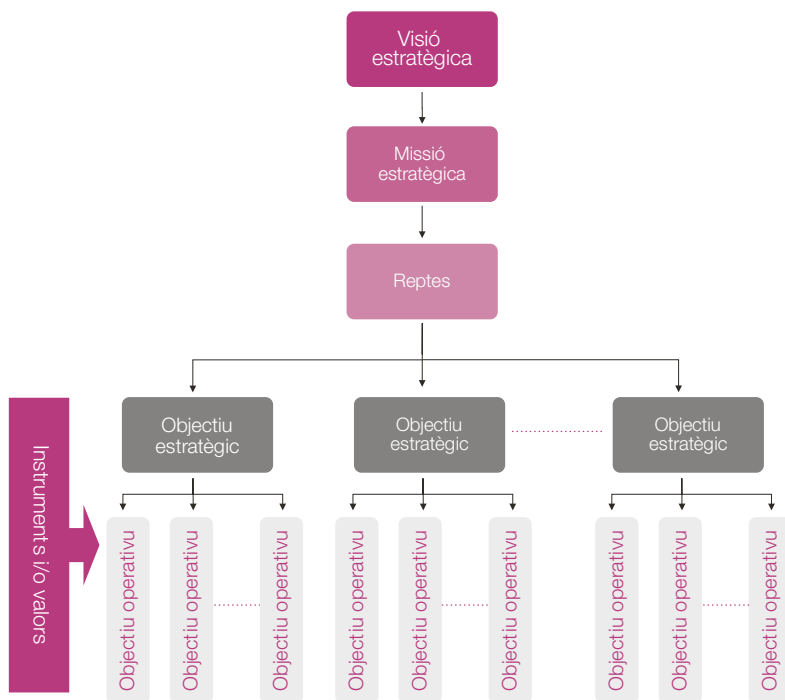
Visió estratègica

Missió estratègica

Reptes

Objectiu estratègic

Objectiu estratègic

Objectiu estratègic

Instruments i/o valors

Objectiu operativu

Objectiu operativu

Objectiu operativu

Objectiu operativu

Objectiu operativu

Objectiu operativu

Objectiu operativu

Objectiu operativu

Objectiu operativu